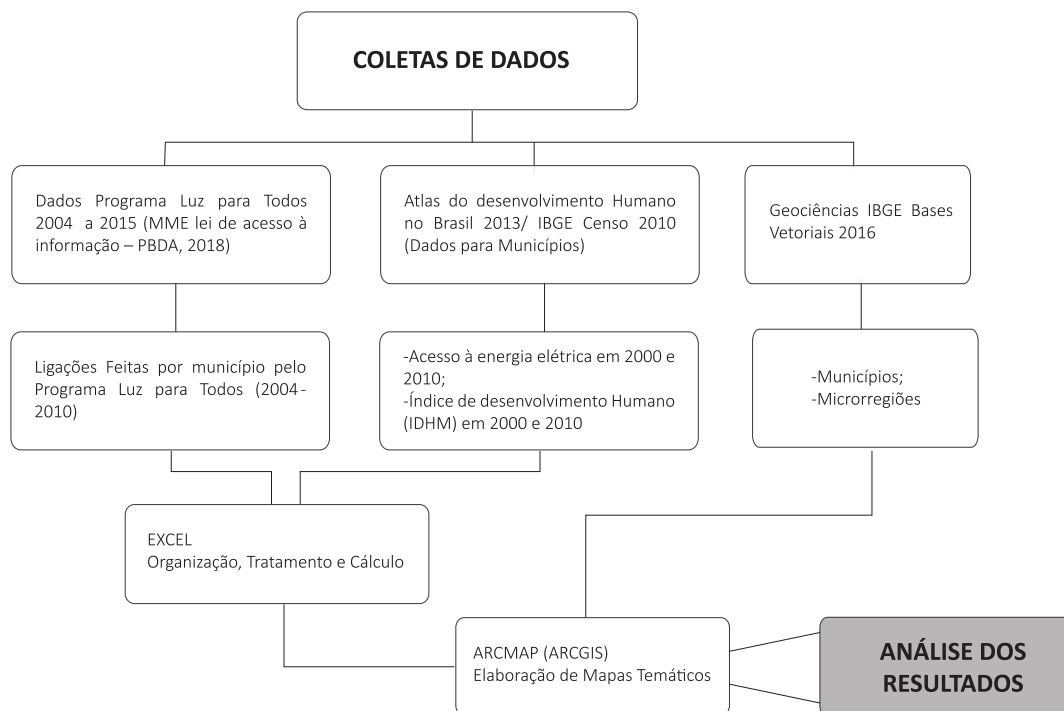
COLETAS DE DADOS

Dados Programa Luz para Todos 2004 a 2015 (MME lei de acesso à informação – PBDA, 2018)

Atlas do desenvolvimento Humano no Brasil 2013/ IBGE Censo 2010 (Dados para Municípios)

Geociências IBGE Bases Vetoriais 2016

Ligações Feitas por município pelo Programa Luz para Todos (2004-2010)

-Acesso à energia elétrica em 2000 e 2010;
-Índice de desenvolvimento Humano (IDHM) em 2000 e 2010

-Municípios;
-Microrregiões

EXCEL
Organização, Tratamento e Cálculo

ARCMAP (ARCGIS)
Elaboração de Mapas Temáticos

ANÁLISE DOS RESULTADOS